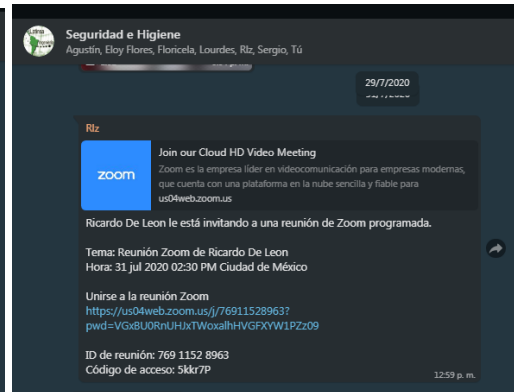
Seguridad e Higiene
Agustín, Eloy Flores, Floricela, Lourdes, Rlz, Sergio, Tú

29/7/2020

Rlz

zoom

Join our Cloud HD Video Meeting
Zoom es la empresa líder en videocomunicación para empresas modernas, que cuenta con una plataforma en la nube sencilla y fiable para
us04web.zoom.us

Ricardo De Leon le está invitando a una reunión de Zoom programada.

Tema: Reunión Zoom de Ricardo De Leon
Hora: 31 jul 2020 02:30 PM Ciudad de México

Unirse a la reunión Zoom
https://us04web.zoom.us/j/76911528963?pwd=VGxBU0RnUHJxTWoxalhHVGFXYW1PZz09

ID de reunión: 769 1152 8963
Código de acceso: 5kkr7P

12:59 p. m.